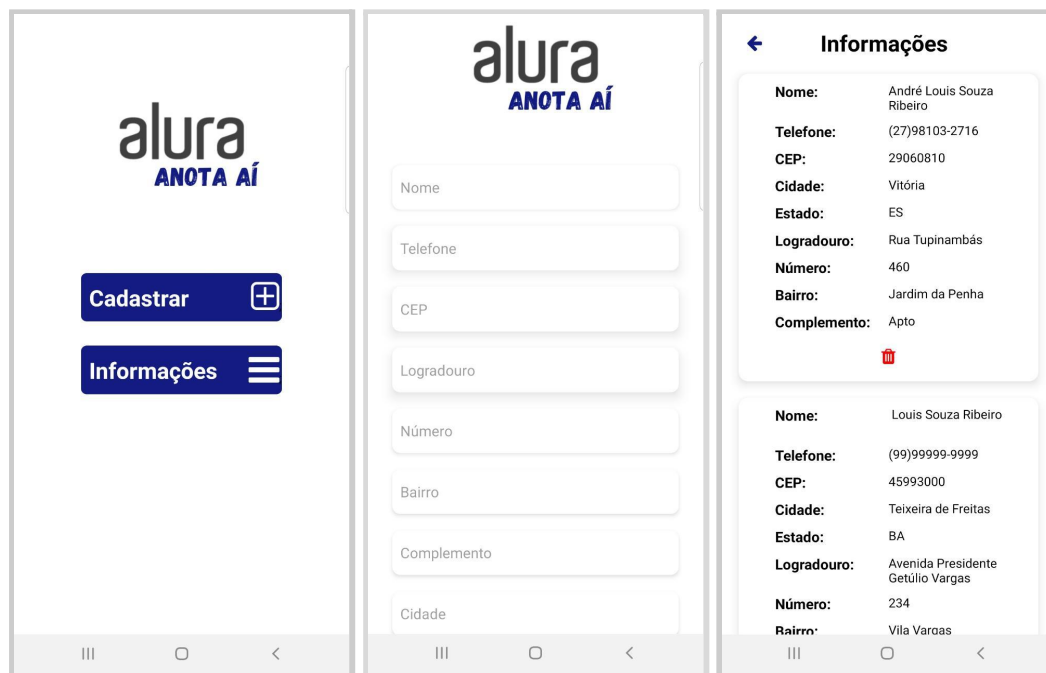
alura
ANOTA AÍ

Cadastrar

Informações

alura
ANOTA AÍ

Nome

Telefone

CEP

Logradouro

Número

Bairro

Complemento

Cidade

Informações

Nome: André Louis Souza Ribeiro
Telefone: (27)98103-2716
CEP: 29060810
Cidade: Vitória
Estado: ES
Logradouro: Rua Tupinambás
Número: 460
Bairro: Jardim da Penha
Complemento: Apto

Nome: Louis Souza Ribeiro
Telefone: (99)99999-9999
CEP: 45993000
Cidade: Teixeira de Freitas
Estado: BA
Logradouro: Avenida Presidente Getúlio Vargas
Número: 234
Bairro: Vila Vargas